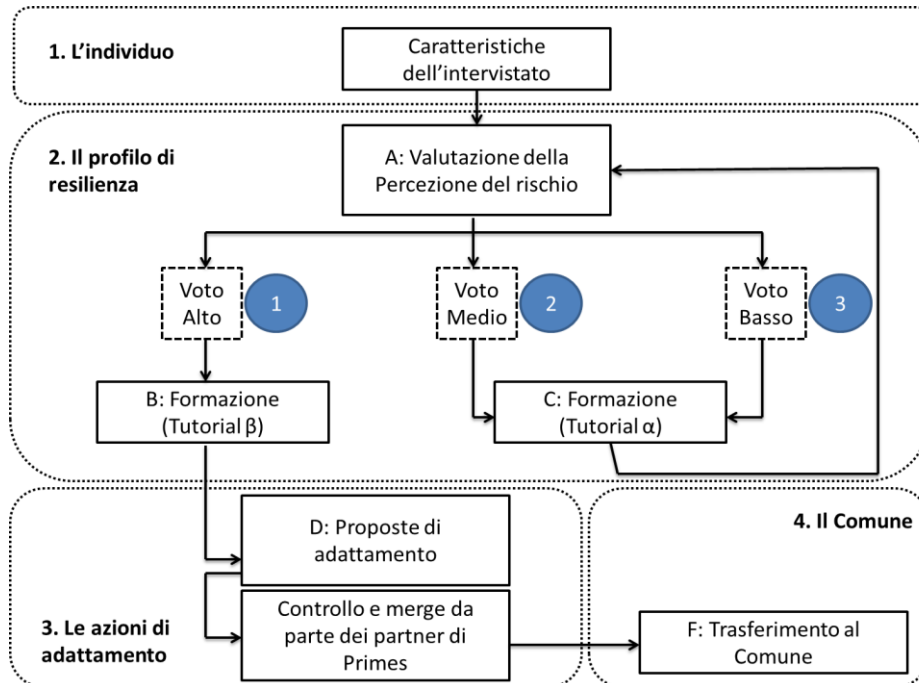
1. L'individuo

Caratteristiche dell'intervistato

2. Il profilo di resilienza

A: Valutazione della Percezione del rischio

Voto Alto

1

Voto Medio

2

Voto Basso

3

B: Formazione (Tutorial β)

C: Formazione (Tutorial α)

D: Proposte di adattamento

4. Il Comune

Controllo e merge da parte dei partner di Primes

3. Le azioni di adattamento

F: Trasferimento al Comune